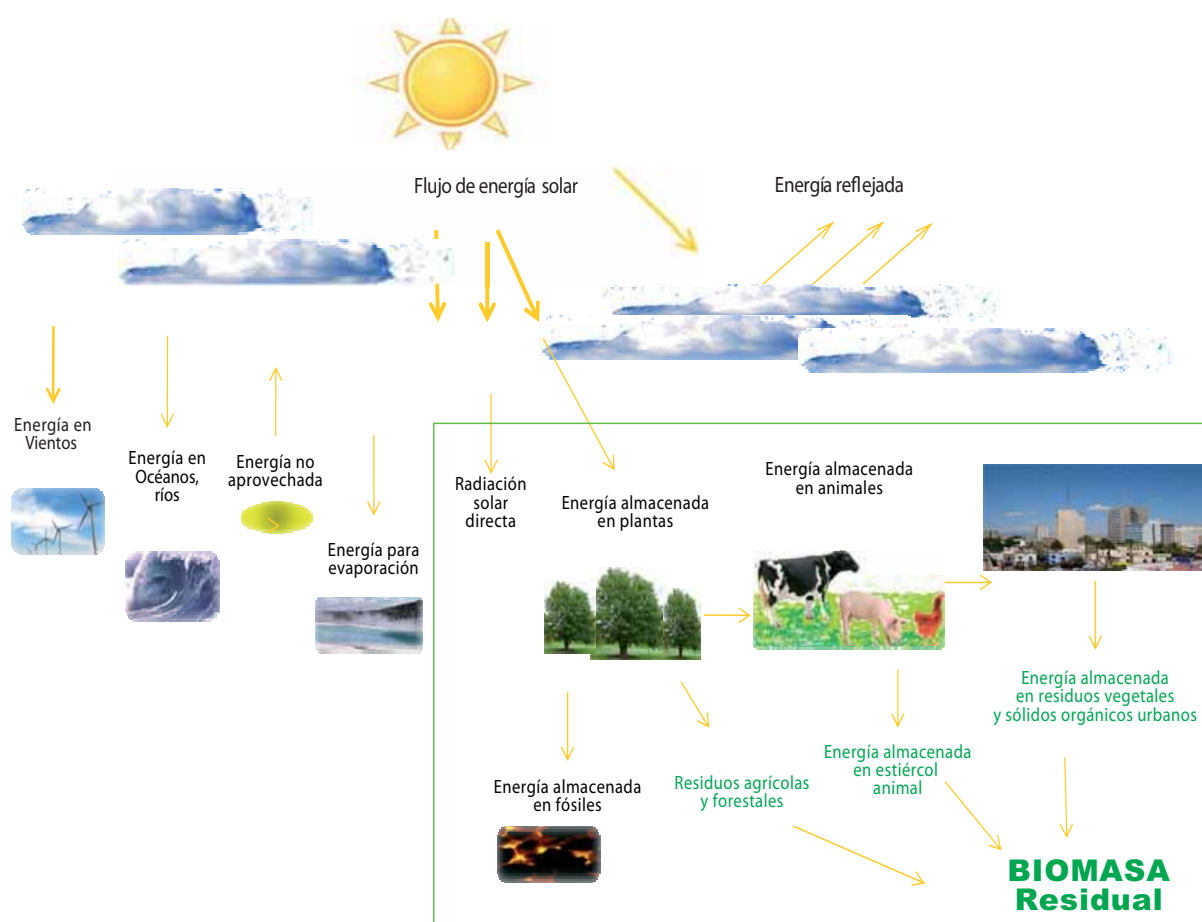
Flujo de energía solar

Energía reflejada

Energía en Vientos

Energía en Océanos, ríos

Energía no aprovechada

Energía para evaporación

Radiación solar directa

Energía almacenada en plantas

Energía almacenada en animales

Energía almacenada en residuos vegetales y sólidos orgánicos urbanos

Energía almacenada en estiércol animal

Residuos agrícolas y forestales

Energía almacenada en fósiles

BIOMASA Residual